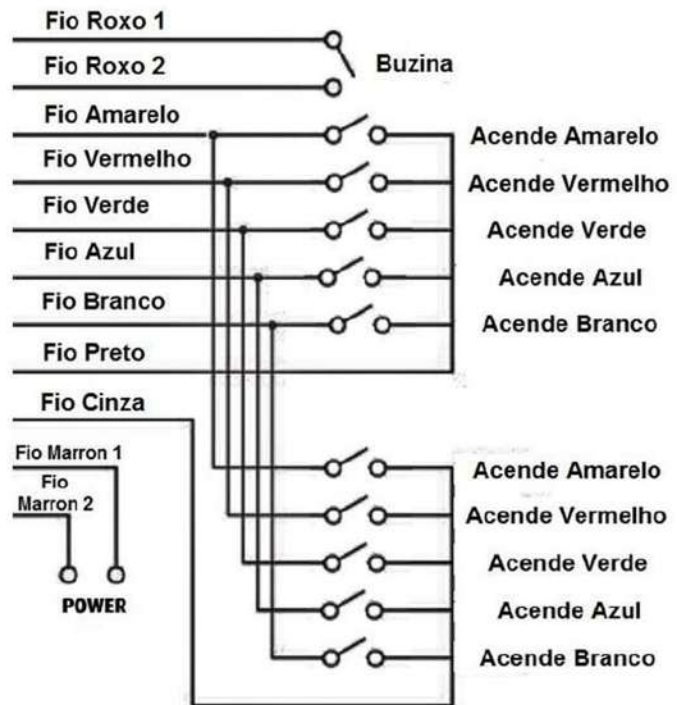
Fio Roxo 1
Fio Roxo 2
Buzina
Fio Amarelo
Acende Amarelo
Fio Vermelho
Acende Vermelho
Fio Verde
Acende Verde
Fio Azul
Acende Azul
Fio Branco
Acende Branco
Fio Preto
Fio Cinza
Fio Marron 1
Fio Marron 2
POWER
Acende Amarelo
Acende Vermelho
Acende Verde
Acende Azul
Acende Branco